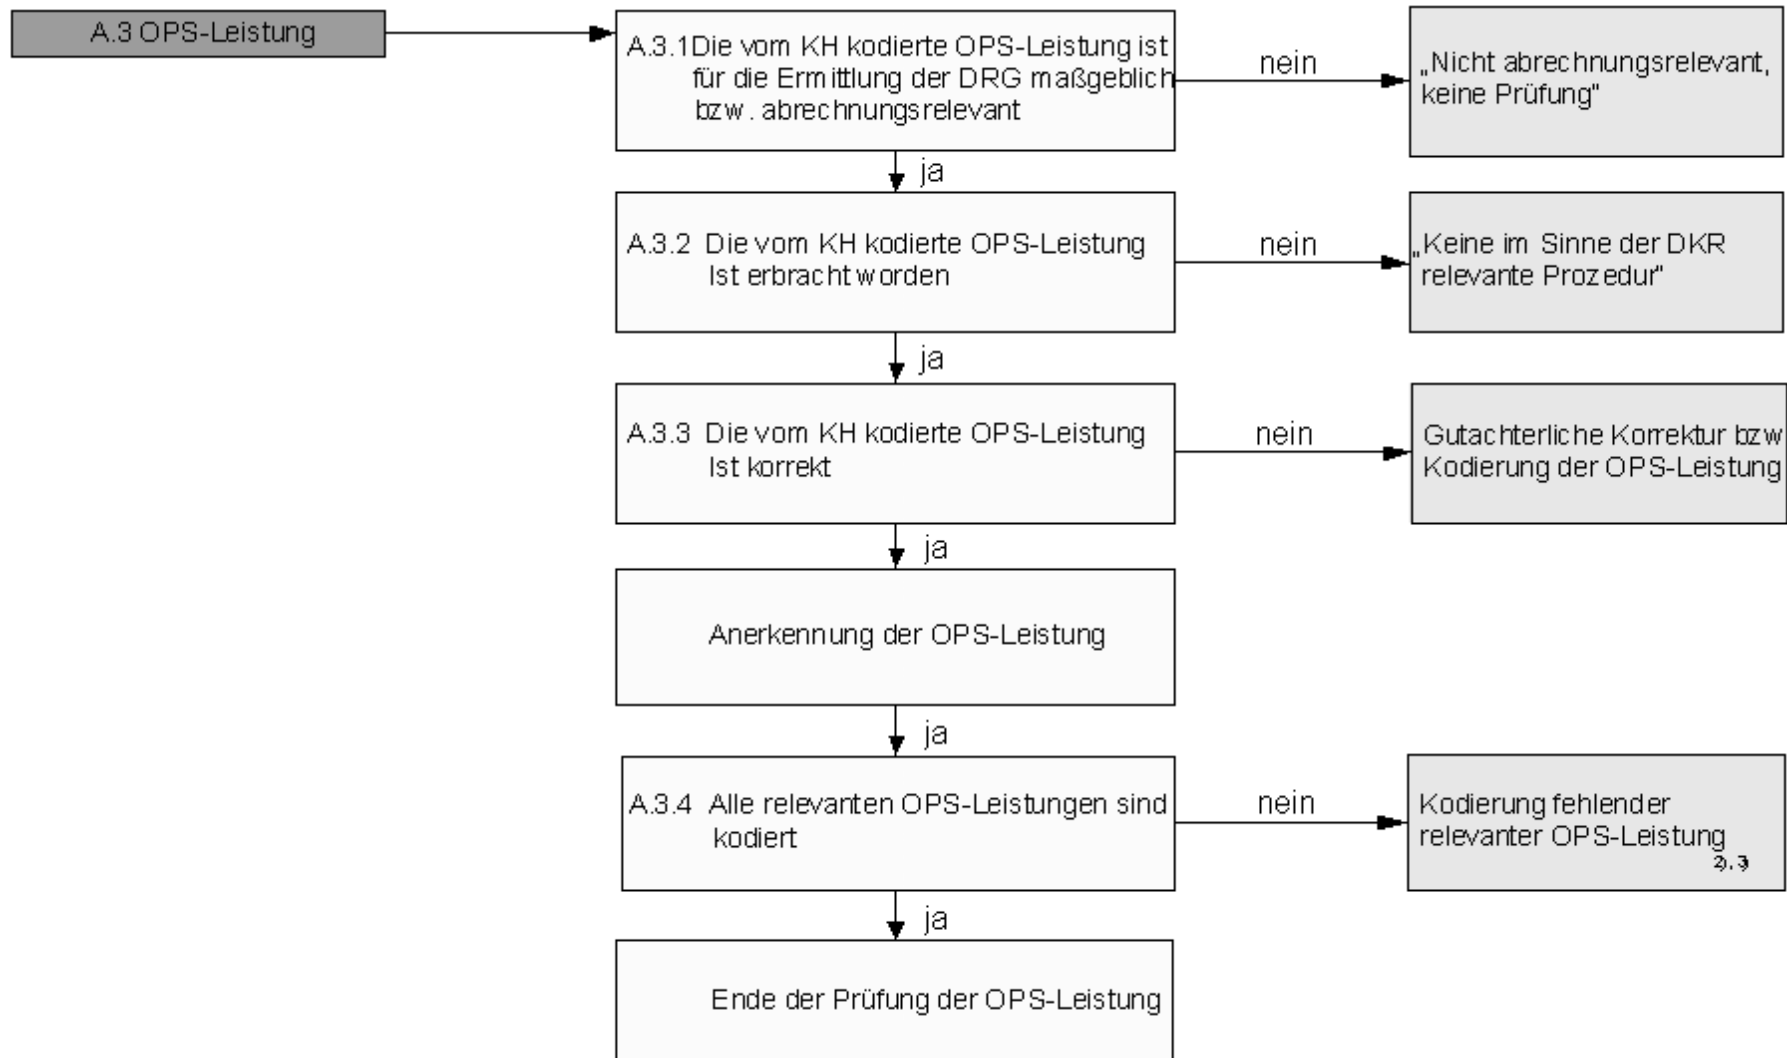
A.3 OPS-Leistung

A.3.1 Die vom KH kodierte OPS-Leistung ist für die Ermittlung der DRG maßgeblich bzw. abrechnungsrelevant

nein

„Nicht abrechnungsrelevant, keine Prüfung"

ja

A.3.2 Die vom KH kodierte OPS-Leistung Ist erbracht worden

nein

„Keine im Sinne der DKR relevante Prozedur"

ja

A.3.3 Die vom KH kodierte OPS-Leistung Ist korrekt

nein

Gutachterliche Korrektur bzw Kodierung der OPS-Leistung

ja

Anerkennung der OPS-Leistung

ja

A.3.4 Alle relevanten OPS-Leistungen sind kodiert

nein

Kodierung fehlender relevanter OPS-Leistung

2.3

ja

Ende der Prüfung der OPS-Leistung